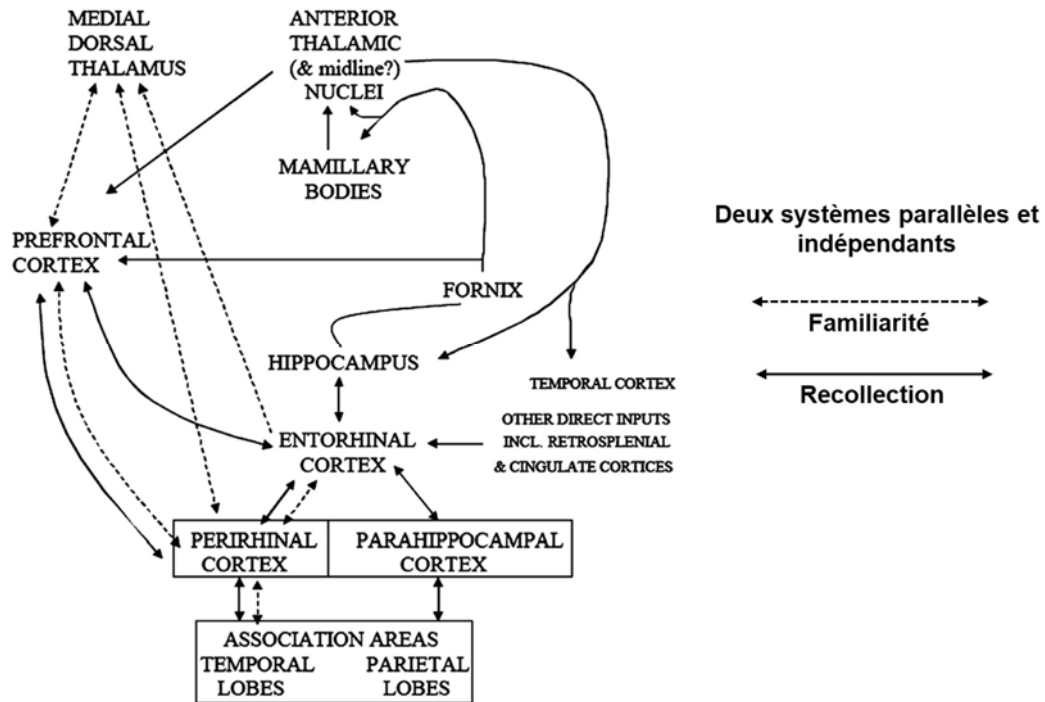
MEDIAL DORSAL THALAMUS

ANTERIOR THALAMIC (& midline?) NUCLEI

MAMILLARY BODIES

PREFRONTAL CORTEX

FORNIX

HIPPOCAMPUS

TEMPORAL CORTEX

OTHER DIRECT INPUTS INCL. RETROSPLENIAL & CINGULATE CORTICES

ENTORHINAL CORTEX

PERIRHINAL CORTEX

PARAHIPPOCAMPAL CORTEX

ASSOCIATION AREAS
TEMPORAL LOBES
PARIETAL LOBES

Deux systèmes parallèles et indépendants

Familiarité

Recollection